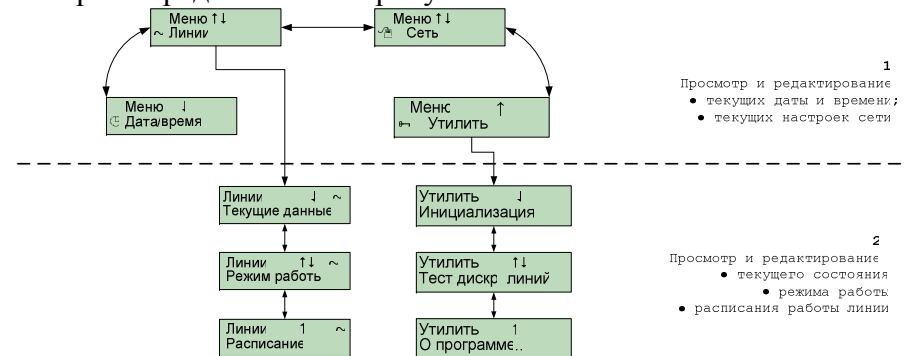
Меню ↑↓
~ Линии

Меню ↑↓
Сеть

Меню ↓
Дата/время

Меню ↑
Утилит

1
Просмотр и редактирование
• текущих даты и времени;
• текущих настроек сети

Линии ↓ ~
Текущие данные

Линии ↑↓ ~
Режим работы

Линии ↑ ~
Расписание

Утилит ↓
Инициализация

Утилит ↑↓
Тест дискр линий

Утилит ↑
О программе..

2
Просмотр и редактирование
• текущего состояния
• режима работы
• расписания работы линии